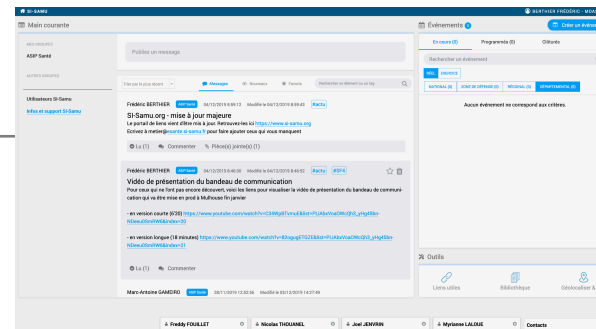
SI-SAMU
BERTHIER FRÉDÉRIC · MOA

Main courante

MES GROUPES
ASIP Santé

AUTRES GROUPES

Utilisateurs SI-Samu
Infos et support SI-Samu

Publiez un message

Trier par le plus récent
Messages
Nouveaux
Favoris
Rechercher un élément ou un tag

Frédéric BERTHIER ASIP Santé 04/12/2019 8:59:12 Modifié le 04/12/2019 8:59:43 #actu
SI-Samu.org - mise à jour majeure
Le portail de liens vient d'être mis à jour. Retrouvez-les ici https://www.si-samu.org
Ecrivez à metier@esante.si-samu.fr pour faire ajouter ceux qui vous manquent
Lu (1) Commenter Pièce(s) jointe(s) (1)

Frédéric BERTHIER ASIP Santé 04/12/2019 8:46:55 Modifié le 04/12/2019 8:48:02 #actu #SF4
Vidéo de présentation du bandeau de communication
Pour ceux qui ne font pas encore découvert, voici les liens pour visualiser la vidéo de présentation du bandeau de communication qui va être mise en prod à Mulhouse fin janvier

- en version courte (6'20) https://www.youtube.com/watch?v=C3HWp8TvmuE&list=PLiAbsVoe0WcQh3_yHg4tbn-NDeudSmiIW6&index=30

- en version longue (18 minutes) https://www.youtube.com/watch?v=83oguqETOZE&list=PLiAbsVoe0WcQh3_yHg4tbn-NDeudSmiIW6&index=31
Lu (1) Commenter

Marc-Antoine GAMORD ASIP Santé 03/12/2019 12:32:56 Modifié le 03/12/2019 14:27:49

Événements 0
Créer un événe
En cours (0) Programmés (0) Clôturés
Rechercher un événement
SSE ORSEC
NATIONAL (0) ZONE DE DÉFENSE (0) RÉGIONAL (0) DÉPARTEMENTAL (0)
Aucun événement ne correspond aux critères.

Outils
Liens utiles Bibliothèque Géolocaliser &

Freddy FOUILLET Nicolas THOUANEL Joel JENVRIN Myrianne LALOUE Contacts